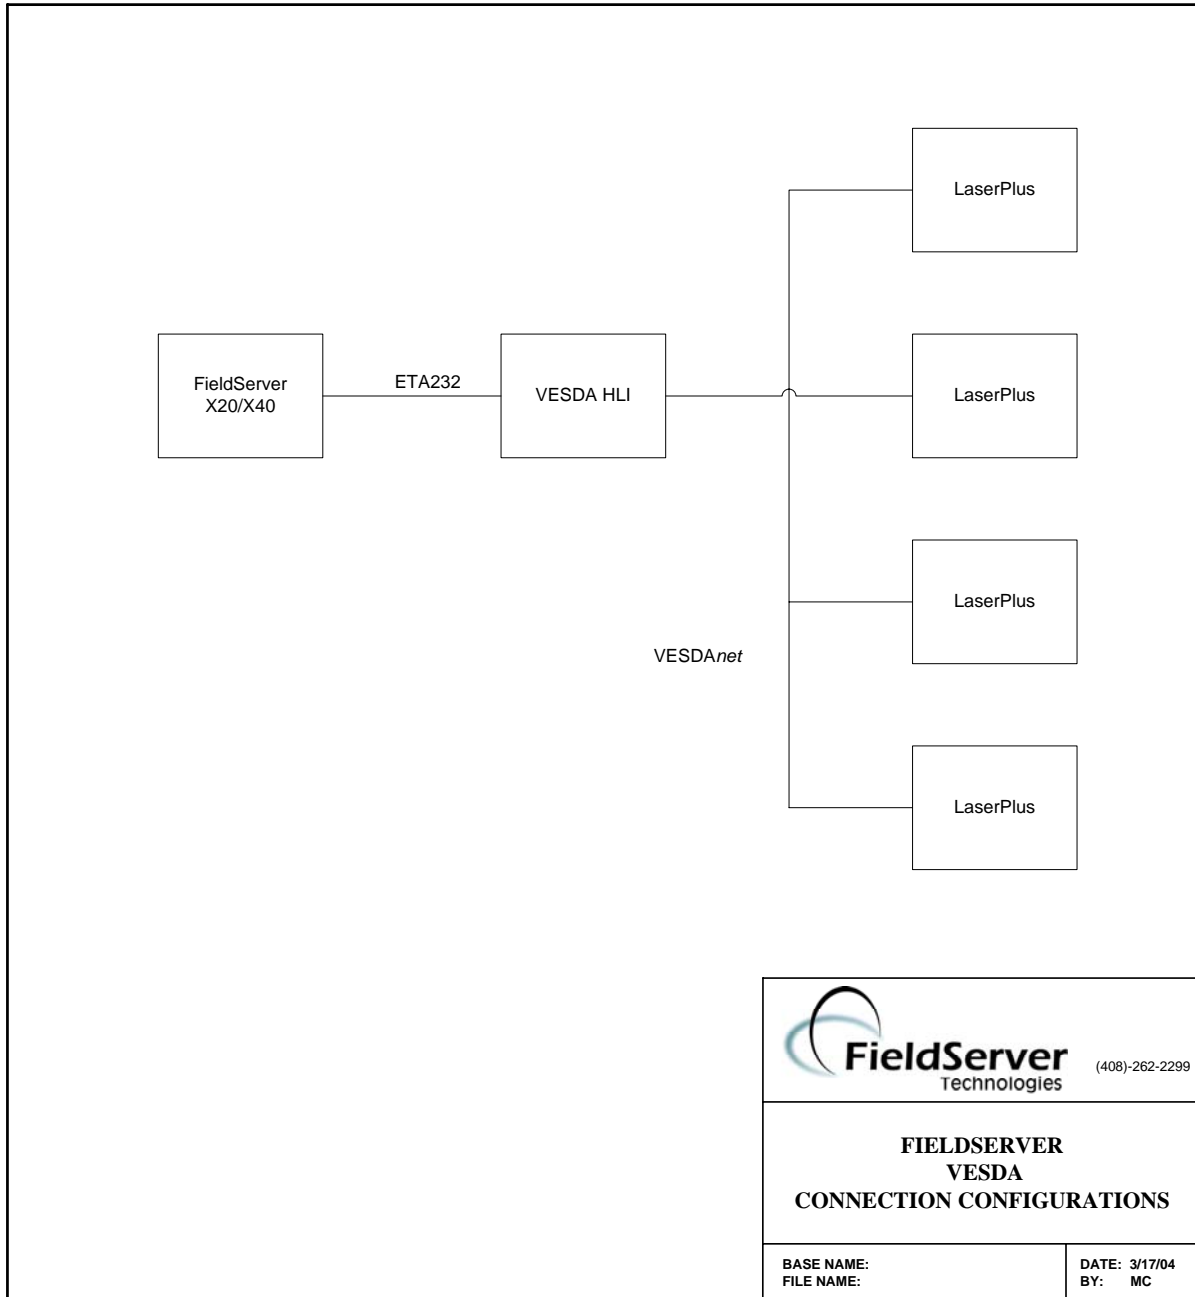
LaserPlus

FieldServer
X20/X40

ETA232

VESDA HLI

LaserPlus

LaserPlus

VESDA*net*

LaserPlus

FieldServer
Technologies

(408)-262-2299

FIELDSERVER
VESDA
CONNECTION CONFIGURATIONS

BASE NAME:
FILE NAME:

DATE: 3/17/04
BY: MC